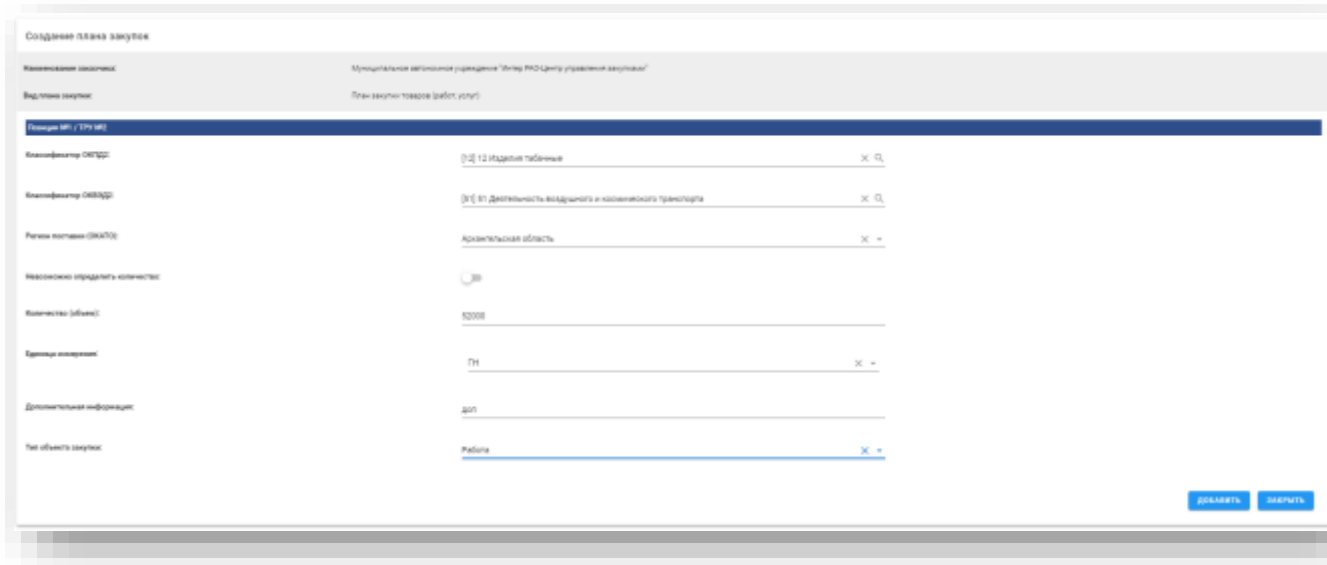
Создание плана закупок

Наименование заказчика: Муниципальное автономное учреждение "Интер РАО-Центр управления закупками"

Вид плана закупок: План закупки товаров (работ, услуг)

Позиция №1 / ТРУ №1

Классификатор ОКПД2: [12] 12 Изделия табачные

Классификатор ОКВЭД2: [51] 51 Деятельность воздушного и космического транспорта

Регион поставки (ОКАТО): Архангельская область

Невозможно определить количество: Нет

Количество (объем): 52000

Единица измерения: ГН

Дополнительная информация: доп

Тип объекта закупки: Работа

ДОБАВИТЬ ЗАКРЫТЬ